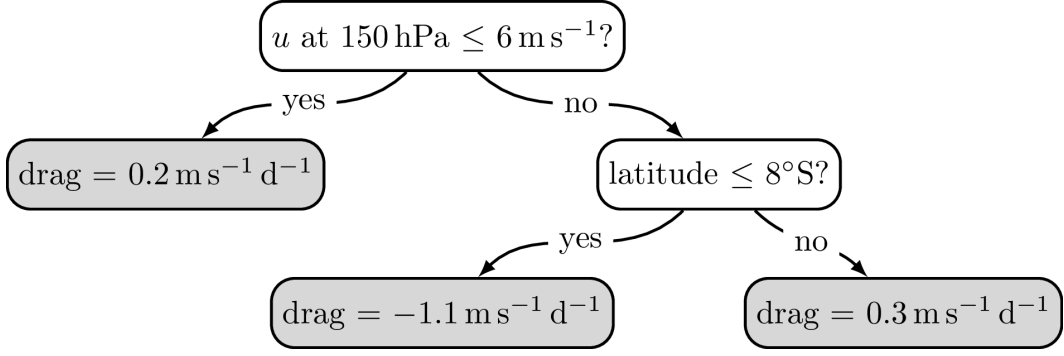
$u$ at $150\,\mathrm{hPa} \leq 6\,\mathrm{m\,s^{-1}}$?

yes

no

drag $= 0.2\,\mathrm{m\,s^{-1}\,d^{-1}}$

latitude $\leq 8°$S?

yes

no

drag $= -1.1\,\mathrm{m\,s^{-1}\,d^{-1}}$

drag $= 0.3\,\mathrm{m\,s^{-1}\,d^{-1}}$